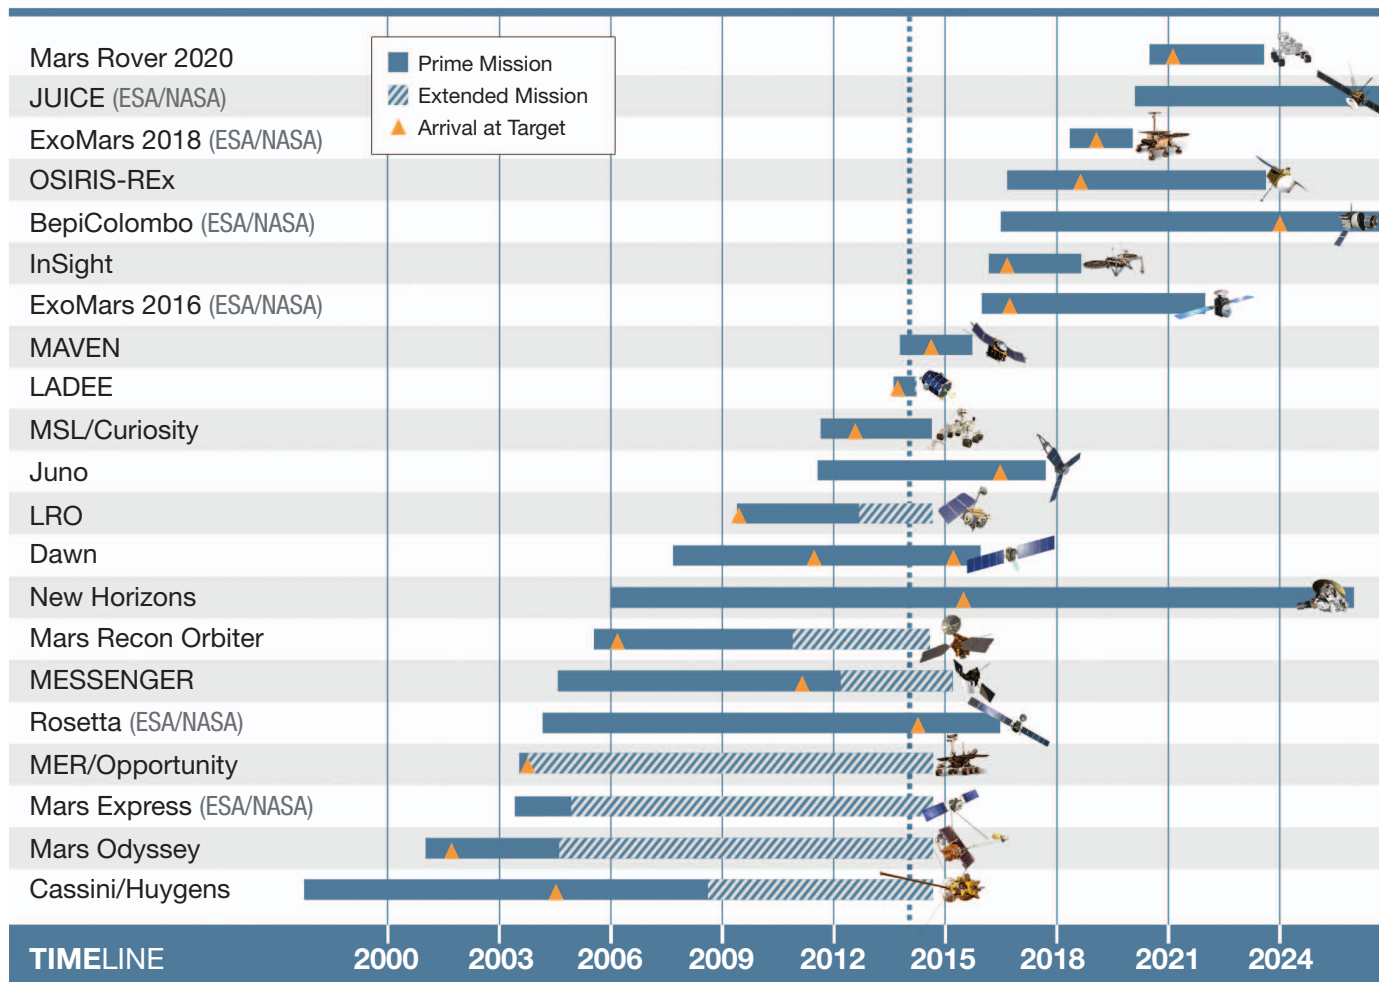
Mars Rover 2020
JUICE (ESA/NASA)
ExoMars 2018 (ESA/NASA)
OSIRIS-REx
BepiColombo (ESA/NASA)
InSight
ExoMars 2016 (ESA/NASA)
MAVEN
LADEE
MSL/Curiosity
Juno
LRO
Dawn
New Horizons
Mars Recon Orbiter
MESSENGER
Rosetta (ESA/NASA)
MER/Opportunity
Mars Express (ESA/NASA)
Mars Odyssey
Cassini/Huygens

Prime Mission
Extended Mission
Arrival at Target

TIMELINE 2000 2003 2006 2009 2012 2015 2018 2021 2024